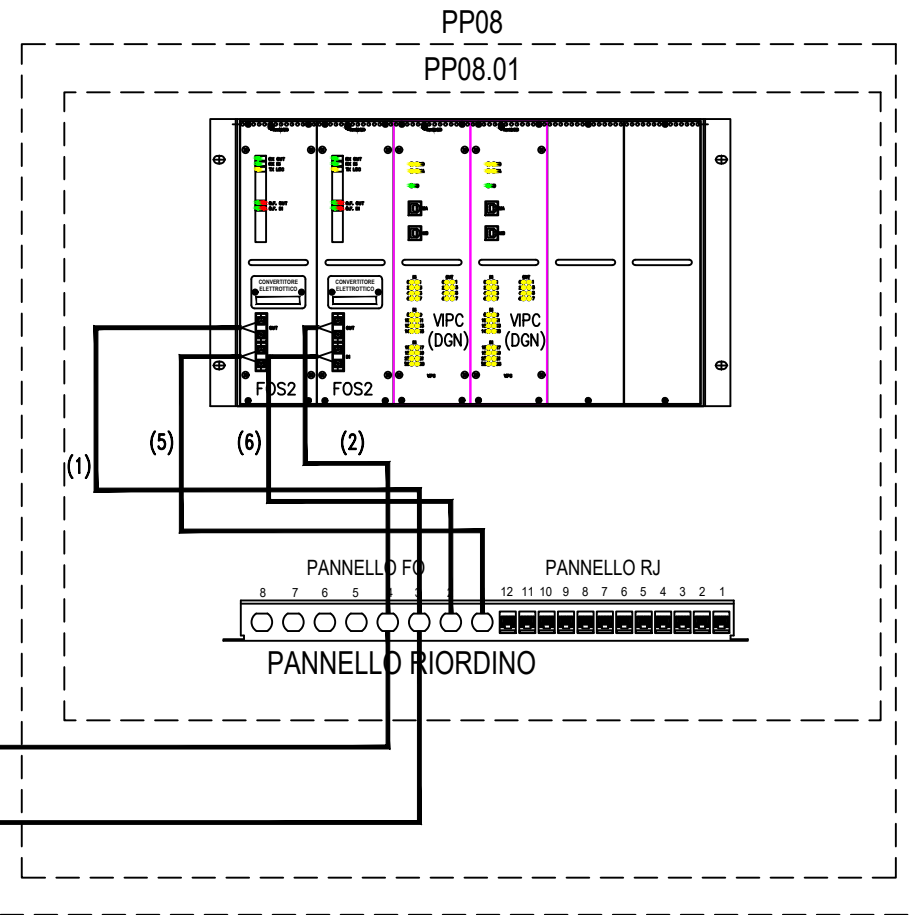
PP08

PP08.01

CONVERTITORE ELETTROTTICO

CONVERTITORE ELETTROTTICO

VIPC (DGN)

VIPC (DGN)

FOS2

FOS2

(1)

(5)

(6)

(2)

PANNELLO FO

8 7 6 5 4 3 2

PANNELLO RJ

12 11 10 9 8 7 6 5 4 3 2 1

PANNELLO RIORDINO